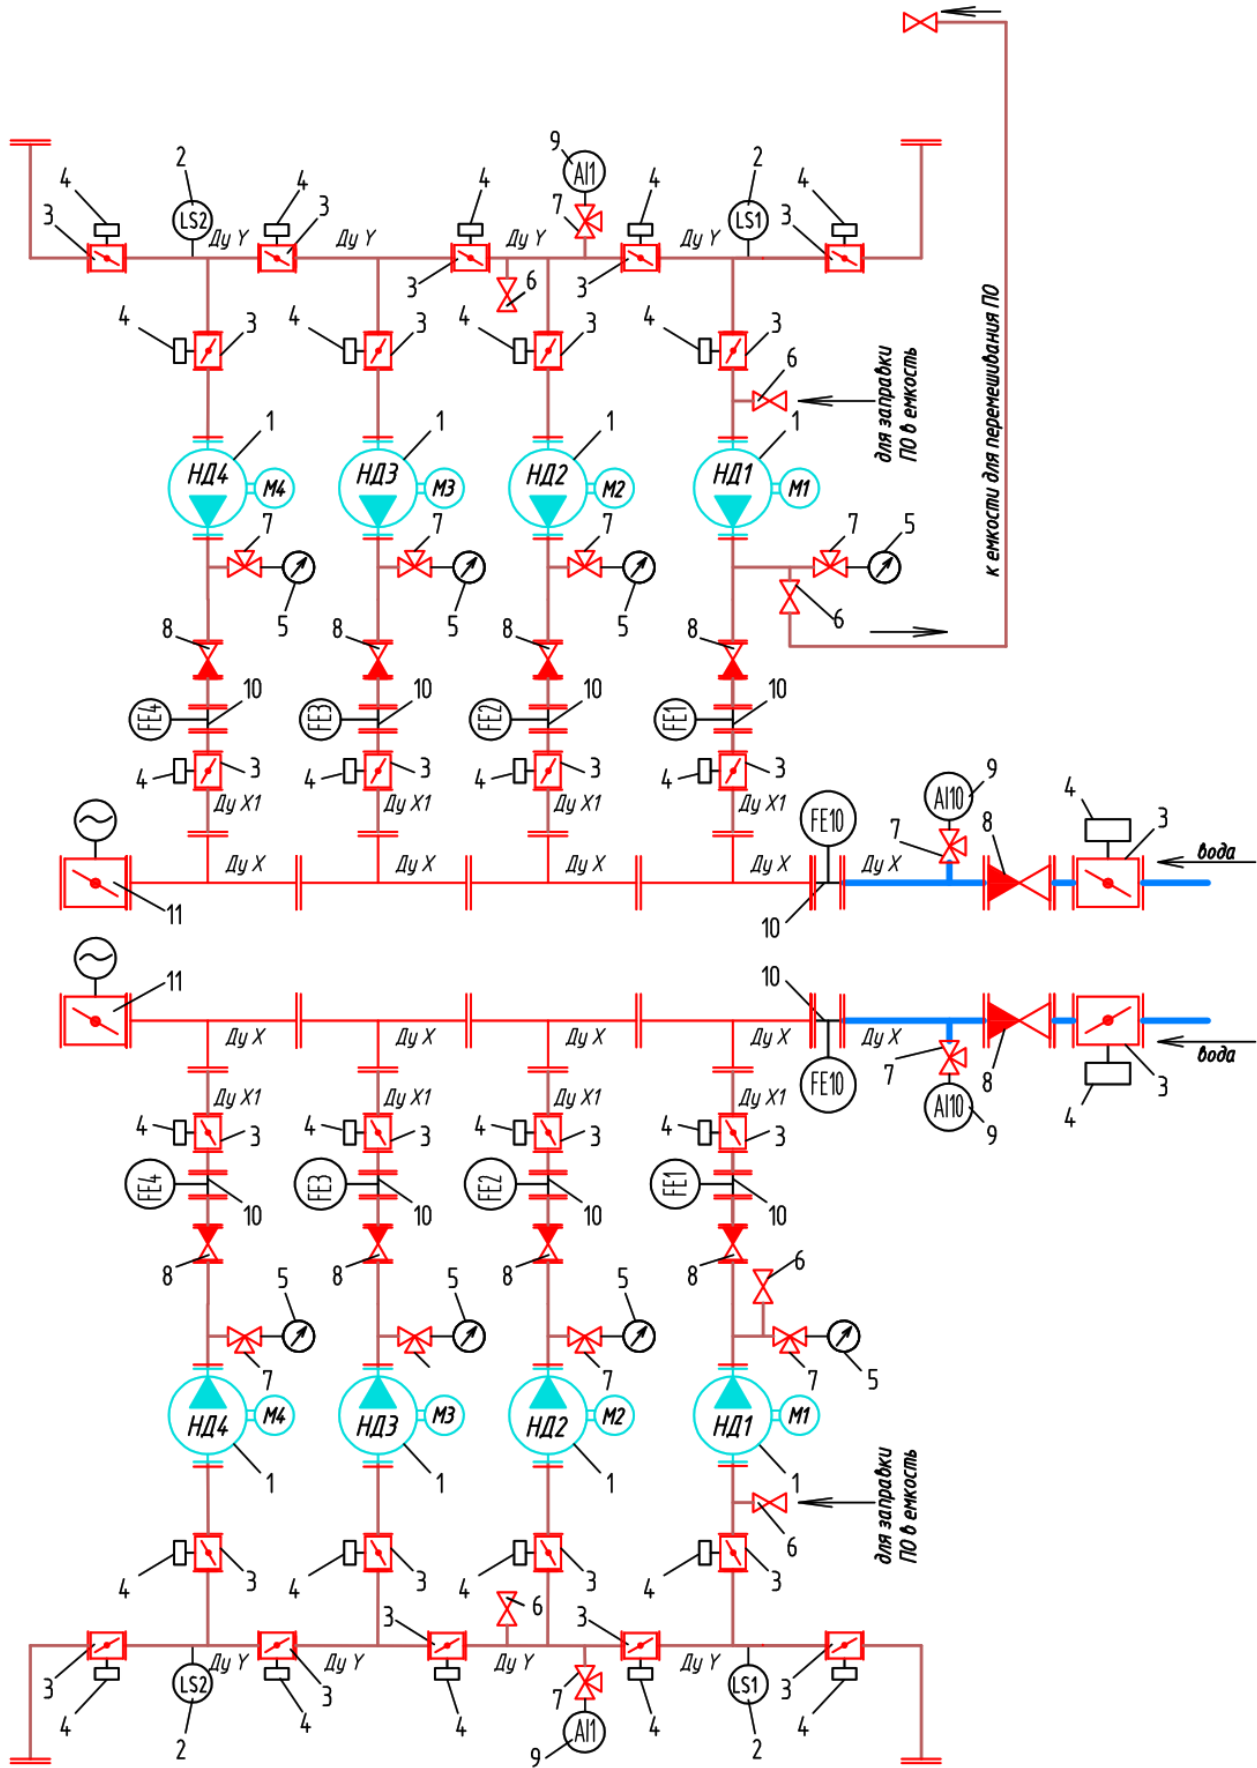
9
AI1
2
2
4
4
4
4
4
3
LS2
3
7
LS1
3
Ду Y
Ду Y
Ду Y
Ду Y
3
3
6
3
4
3
4
3
4
3
4
3
6
для заправки ПО в емкость
к емкости для перемешивания ПО
1
1
1
1
НД4
М4
НД3
М3
НД2
М2
НД1
М1
7
7
7
7
5
5
5
5
5
6
8
8
8
8
10
10
10
10
FE4
FE3
FE2
FE1
4
3
4
3
4
3
4
3
Ду Х1
Ду Х1
Ду Х1
Ду Х1
FE10
9
AI10
4
3
7
8
вода
Ду Х
Ду Х
Ду Х
Ду Х
Ду Х
11
10
10
11
Ду Х
Ду Х
Ду Х
Ду Х
Ду Х
вода
FE10
7
8
3
AI10
4
9
Ду Х1
Ду Х1
Ду Х1
Ду Х1
4
3
4
3
4
3
4
3
FE4
FE3
FE2
FE1
10
10
10
10
8
8
8
8
6
5
5
5
7
7
7
5
НД4
М4
НД3
М3
НД2
М2
НД1
М1
1
1
1
1
для заправки ПО в емкость
6
4
3
4
3
4
3
4
3
3
6
3
Ду Y
Ду Y
Ду Y
Ду Y
3
LS2
3
LS1
3
4
4
4
7
4
4
2
AI1
2
9